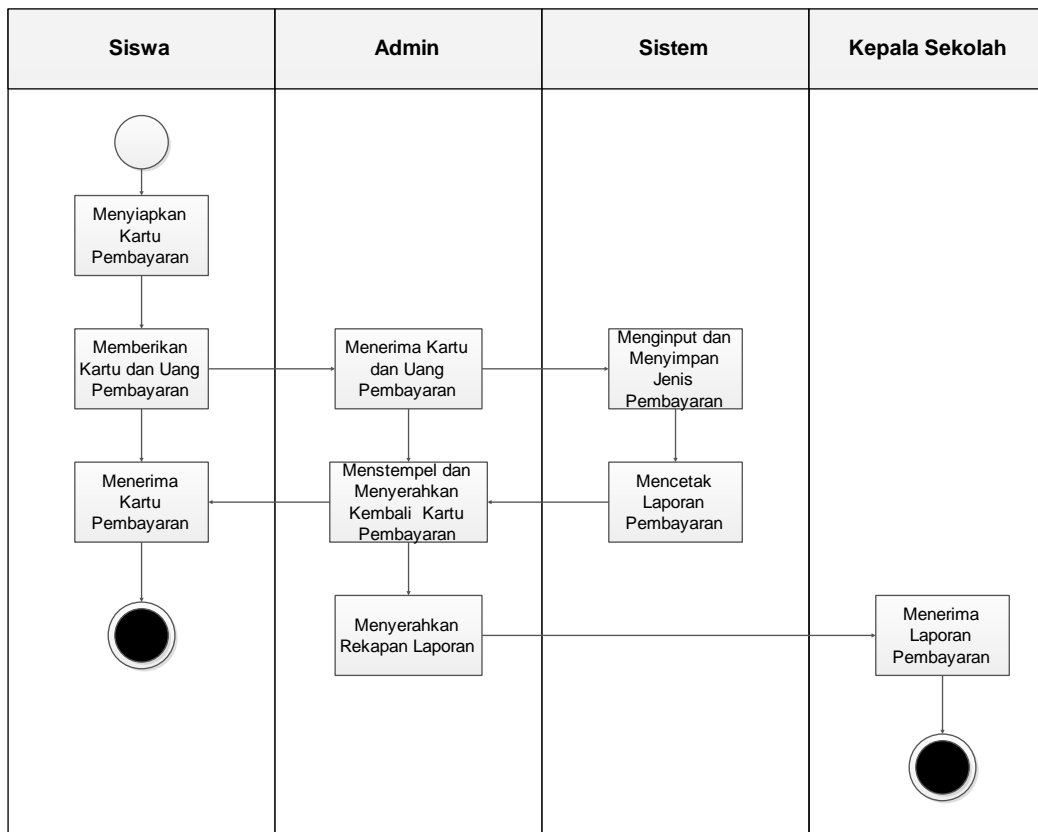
Siswa

Admin

Sistem

Kepala Sekolah

Menyiapkan Kartu Pembayaran

Memberikan Kartu dan Uang Pembayaran

Menerima Kartu dan Uang Pembayaran

Menginput dan Menyimpan Jenis Pembayaran

Menerima Kartu Pembayaran

Menstempel dan Menyerahkan Kembali Kartu Pembayaran

Mencetak Laporan Pembayaran

Menyerahkan Rekapan Laporan

Menerima Laporan Pembayaran